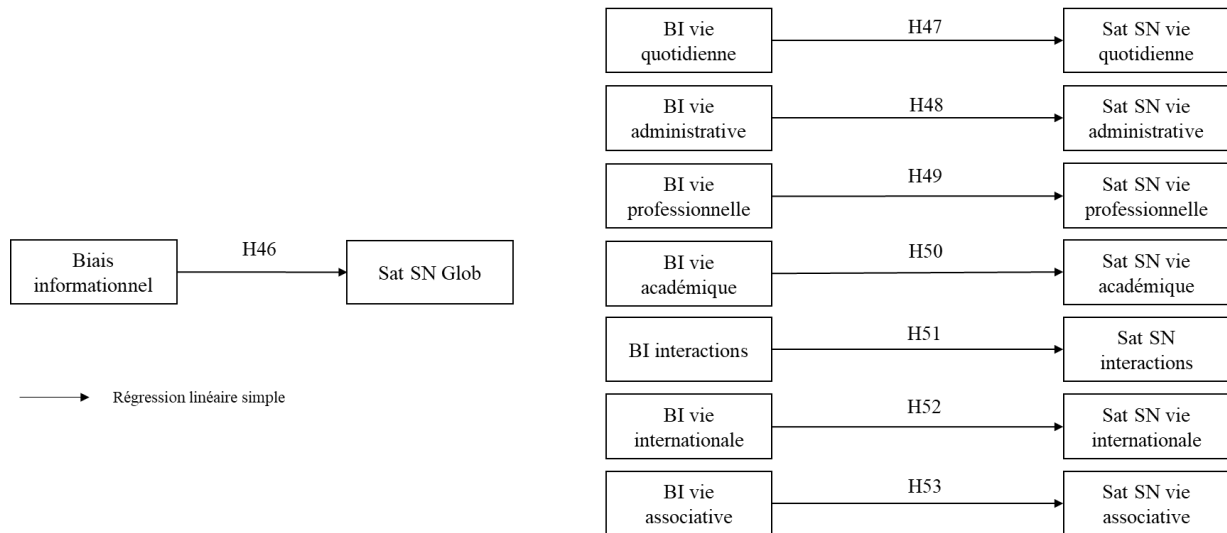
Biais informationnel

H46

Sat SN Glob

Régression linéaire simple

BI vie quotidienne

H47

Sat SN vie quotidienne

BI vie administrative

H48

Sat SN vie administrative

BI vie professionnelle

H49

Sat SN vie professionnelle

BI vie académique

H50

Sat SN vie académique

BI interactions

H51

Sat SN interactions

BI vie internationale

H52

Sat SN vie internationale

BI vie associative

H53

Sat SN vie associative